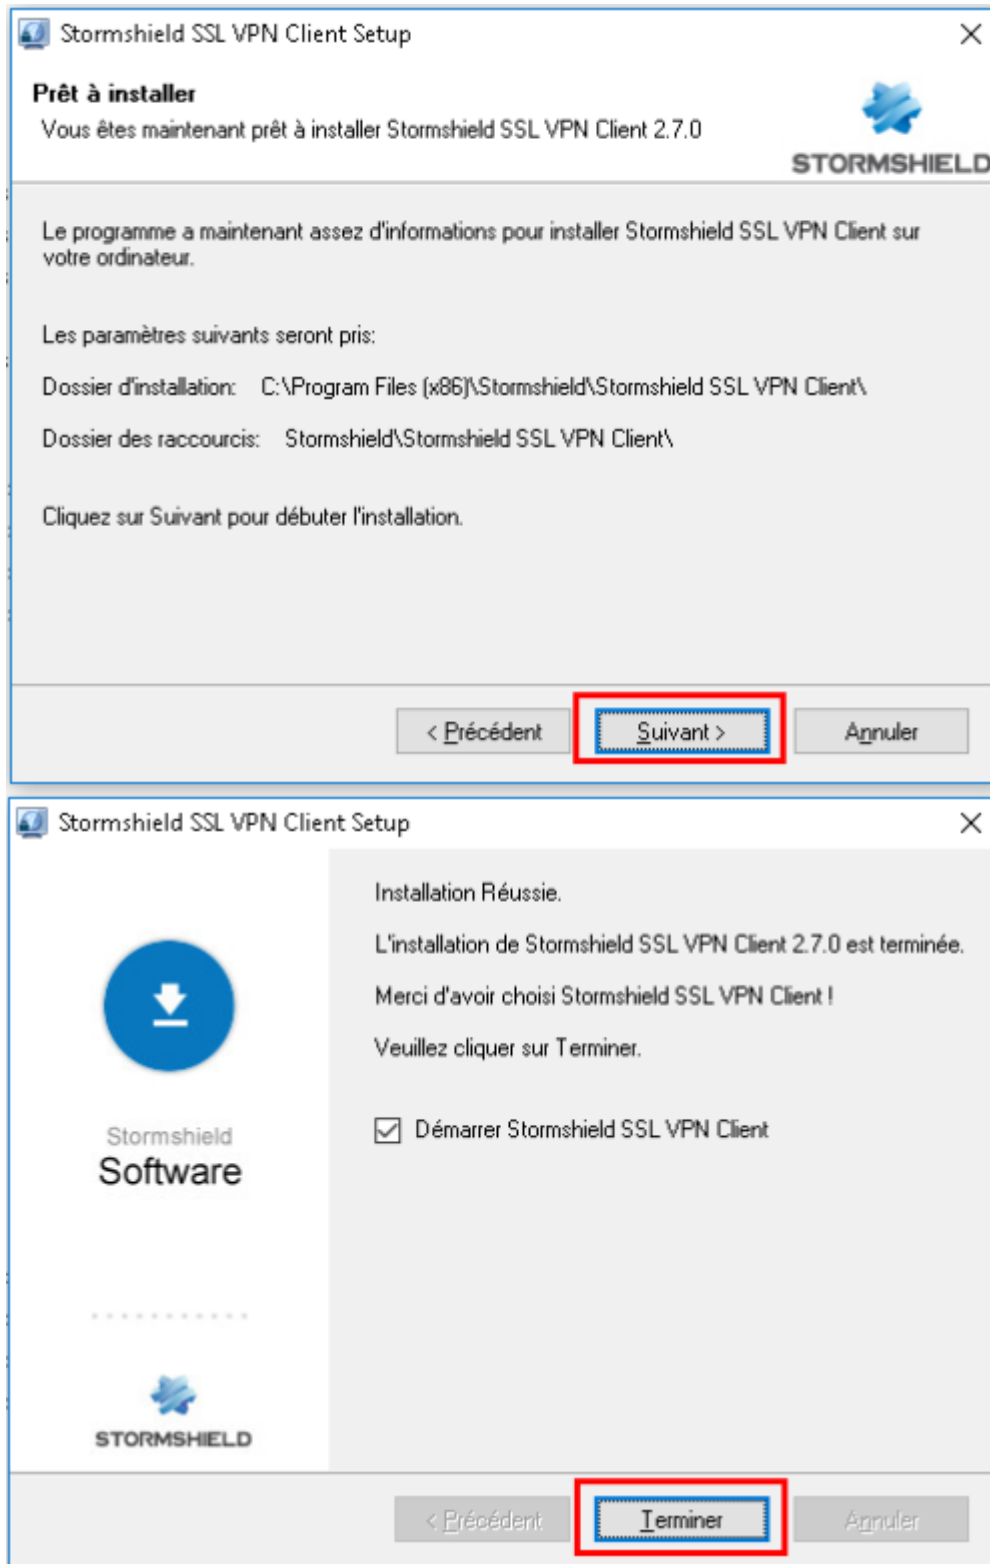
Stormshield SSL VPN Client Setup

Prêt à installer
Vous êtes maintenant prêt à installer Stormshield SSL VPN Client 2.7.0

STORMSHIELD

Le programme a maintenant assez d'informations pour installer Stormshield SSL VPN Client sur votre ordinateur.

Les paramètres suivants seront pris:

Dossier d'installation: C:\Program Files (x86)\Stormshield\Stormshield SSL VPN Client\

Dossier des raccourcis: Stormshield\Stormshield SSL VPN Client\

Cliquez sur Suivant pour débuter l'installation.

< Précédent Suivant > Annuler

Stormshield SSL VPN Client Setup

Stormshield
Software

STORMSHIELD

Installation Réussie.

L'installation de Stormshield SSL VPN Client 2.7.0 est terminée.

Merci d'avoir choisi Stormshield SSL VPN Client !

Veuillez cliquer sur Terminer.

Démarrer Stormshield SSL VPN Client

< Précédent Terminer Annuler